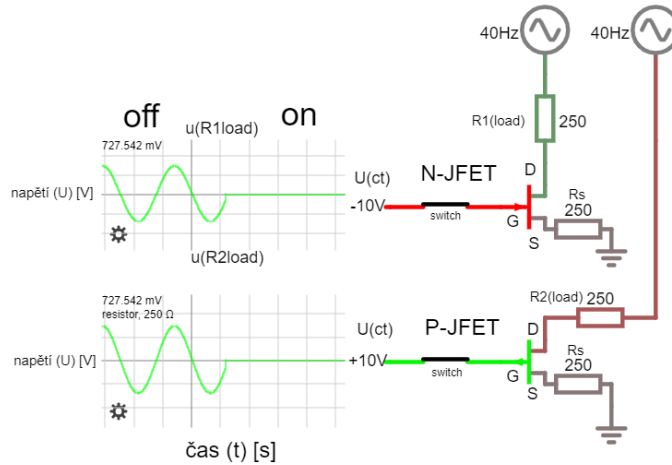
40Hz
40Hz
off
u(R1load)
on
727.542 mV
R1(load)
250
napětí (U) [V]
U(ct)
N-JFET
D
Rs
-10V
switch
G
250
S
u(R2load)
R2(load)
250
727.542 mV
resistor, 250 Ω
U(ct)
P-JFET
D
Rs
napětí (U) [V]
+10V
switch
G
250
S
čas (t) [s]